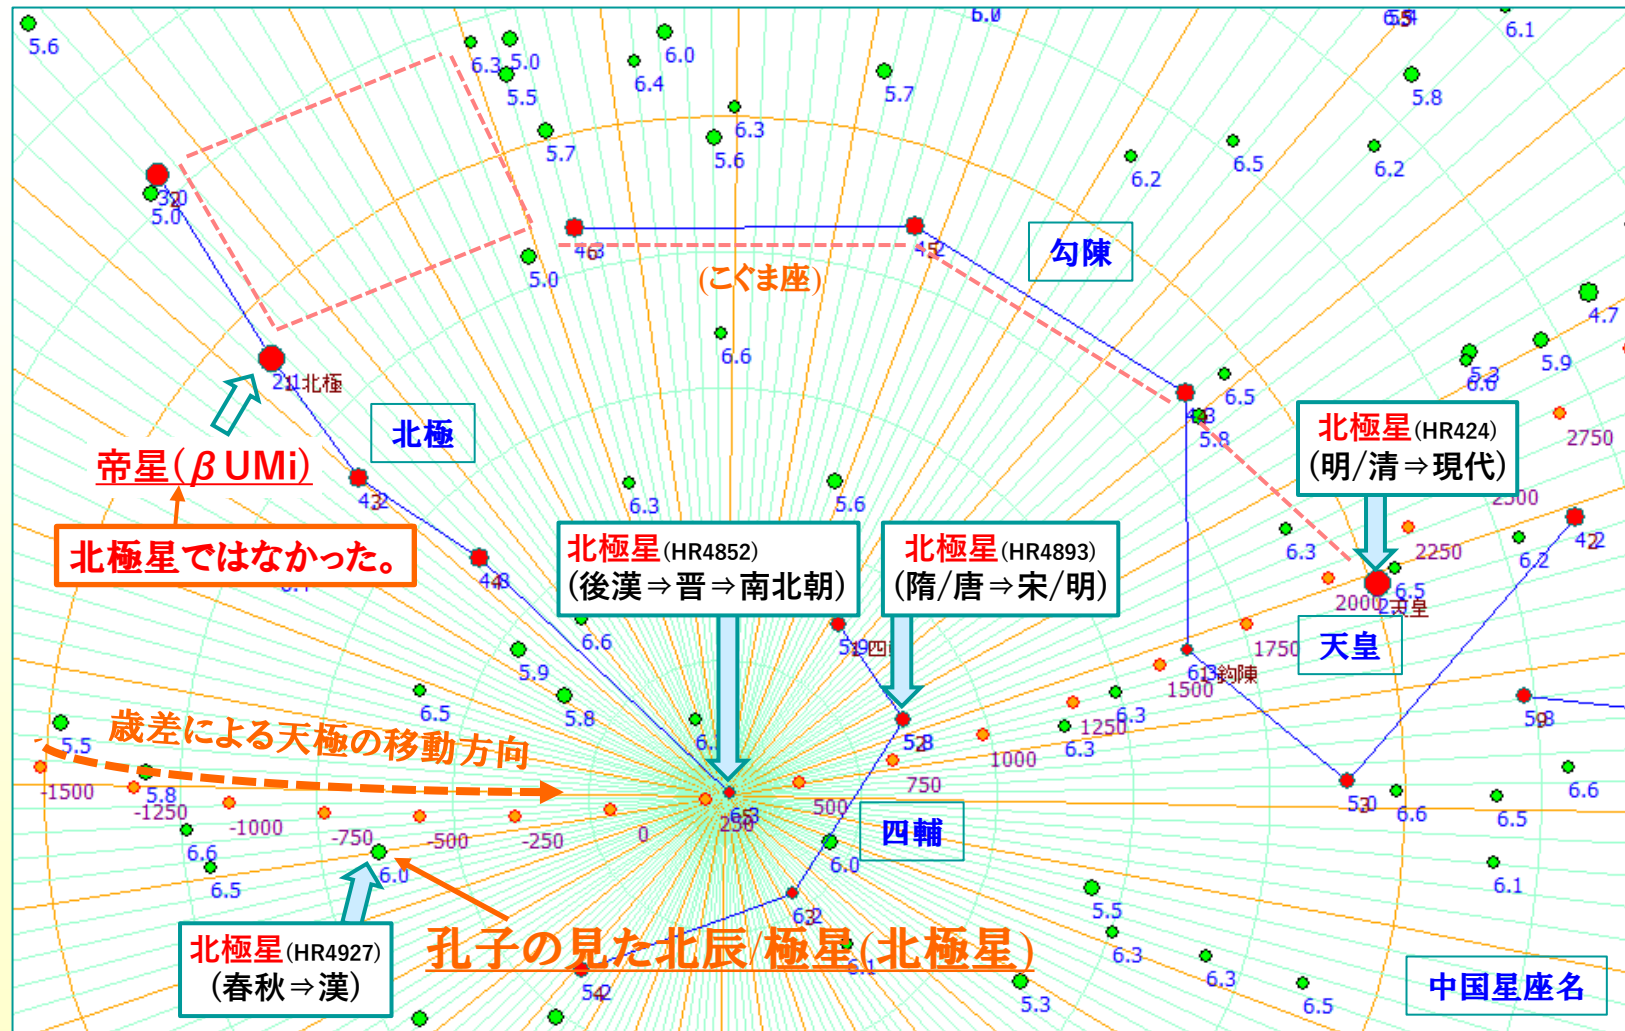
5.6
6.3
5.0
5.5
6.0
6.4
5.7
6.3
5.6
5.7
6.0
6.5
6.1
5.8
6.2
6.5
6.2
3.0
5.0
5.0
4.3
4.2
(こぐま座)
勾陳
4.7
6.6
5.9
21 北極
北極
6.5
4.3
5.8
北極星(HR424)
(明/清⇒現代)
2750
帝星(β UMi)
6.3
5.6
4.2
北極星ではなかった。
4.3
4.8
北極星(HR4852)
(後漢⇒晋⇒南北朝)
北極星(HR4893)
(隋/唐⇒宋/明)
6.3
2500
2250
6.2
4.2
6.5
2000
天皇
6.6
5.9 四輔
1750
6.3 鈎陳
1500
6.5
5.9
5.8
歳差による天極の移動方向
6.3
1250
6.3
5.8
5.5
5.3
1000
750
-1500
5.8
-1250
-1000
-750
-500
-250
0
250
500
6.3
5.0
6.6
6.5
四輔
6.6
6.5
6.0
6.6
6.0
6.5
6.1
5.5
6.2
北極星(HR4927)
(春秋⇒漢)
孔子の見た北辰/極星(北極星)
6.1
6.3
5.4
6.3
6.5
5.3
中国星座名